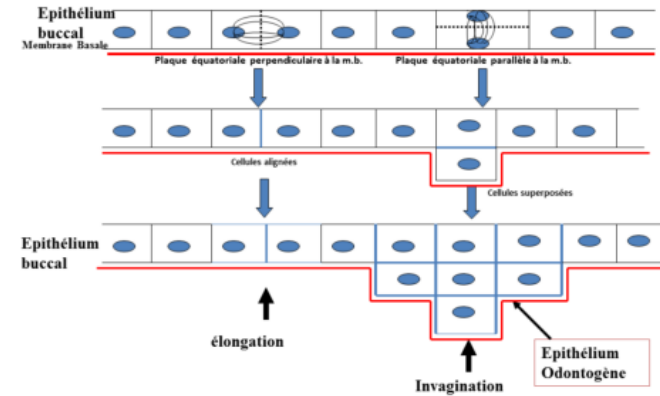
Epithélium buccal
Membrane Basale
Plaque équatoriale perpendiculaire à la m.b.
Plaque équatoriale parallèle à la m.b.
Cellules alignées
Cellules superposées
Epithélium buccal
élongation
Invagination
Epithélium Odontogène